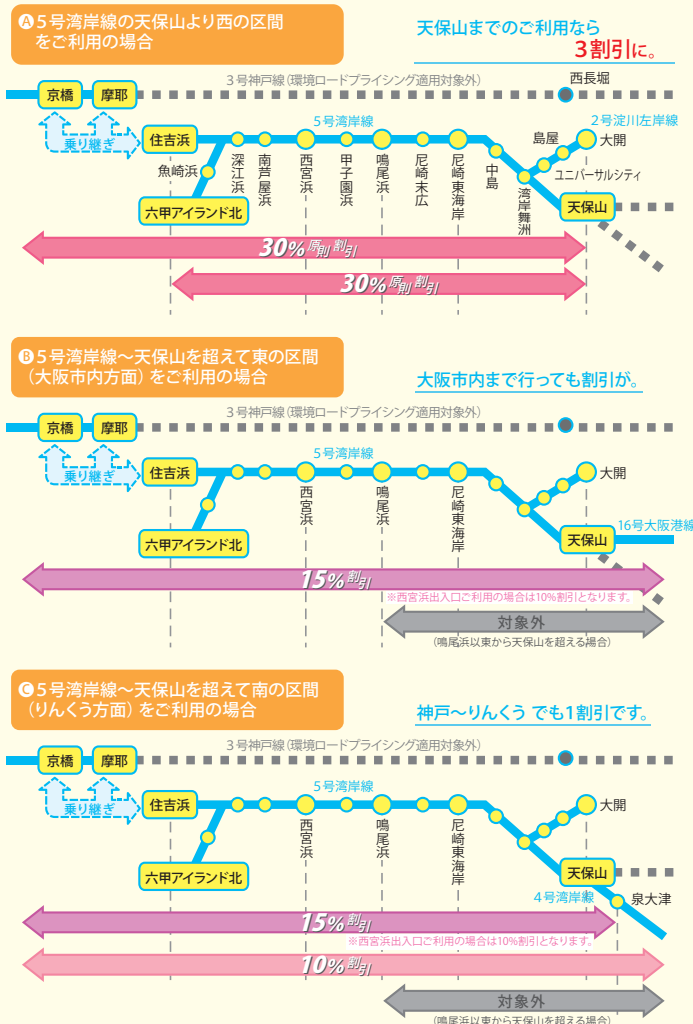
Ⓐ 5号湾岸線の天保山より西の区間をご利用の場合

天保山までのご利用なら 3割引に。

3号神戸線（環境ロードプライシング適用対象外）

西長堀

京橋 摩耶

乗り継ぎ

5号湾岸線

2号淀川左岸線

住吉浜 魚崎浜 深江浜 南芦屋浜 西宮浜 甲子園浜 鳴尾浜 尼崎末広 尼崎東海岸 中島 湾岸舞洲 島屋 大開 ユニバーサルシティ

六甲アイランド北

天保山

30% 原則 割引

30% 原則 割引

Ⓑ 5号湾岸線～天保山を超えて東の区間（大阪市内方面）をご利用の場合

大阪市内まで行っても割引が。

3号神戸線（環境ロードプライシング適用対象外）

京橋 摩耶

乗り継ぎ

5号湾岸線

住吉浜 西宮浜 鳴尾浜 尼崎東海岸 大開

六甲アイランド北

天保山

16号大阪港線

15% 割引

※西宮浜出入口ご利用の場合は10%割引となります。

対象外

（鳴尾浜以東から天保山を超える場合）

Ⓒ 5号湾岸線～天保山を超えて南の区間（りんくう方面）をご利用の場合

神戸～りんくう でも1割引です。

3号神戸線（環境ロードプライシング適用対象外）

京橋 摩耶

乗り継ぎ

5号湾岸線

住吉浜 西宮浜 鳴尾浜 尼崎東海岸 大開

六甲アイランド北

天保山

4号湾岸線

泉大津

15% 割引

※西宮浜出入口ご利用の場合は10%割引となります。

10% 割引

対象外

（鳴尾浜以東から天保山を超える場合）